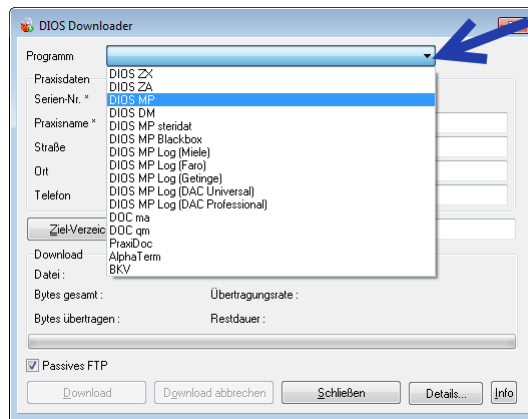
DIOS Downloader

Programm

Praxisdaten

Serien-Nr. *

Praxisname *

Straße

Ort

Telefon

DIOS ZX
DIOS ZA
DIOS MP
DIOS DM
DIOS MP steridat
DIOS MP Blackbox
DIOS MP Log (Miele)
DIOS MP Log (Faro)
DIOS MP Log (Getinge)
DIOS MP Log (DAC Universal)
DIOS MP Log (DAC Professional)
DOC ma
DOC qm
PraxiDoc
AlphaTerm
BKV

Ziel-Verzeic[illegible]

Download

Datei :

Bytes gesamt :

Übertragungsrate :

Bytes übertragen :

Restdauer :

Passives FTP

Download

Download abbrechen

Schließen

Details...

Info